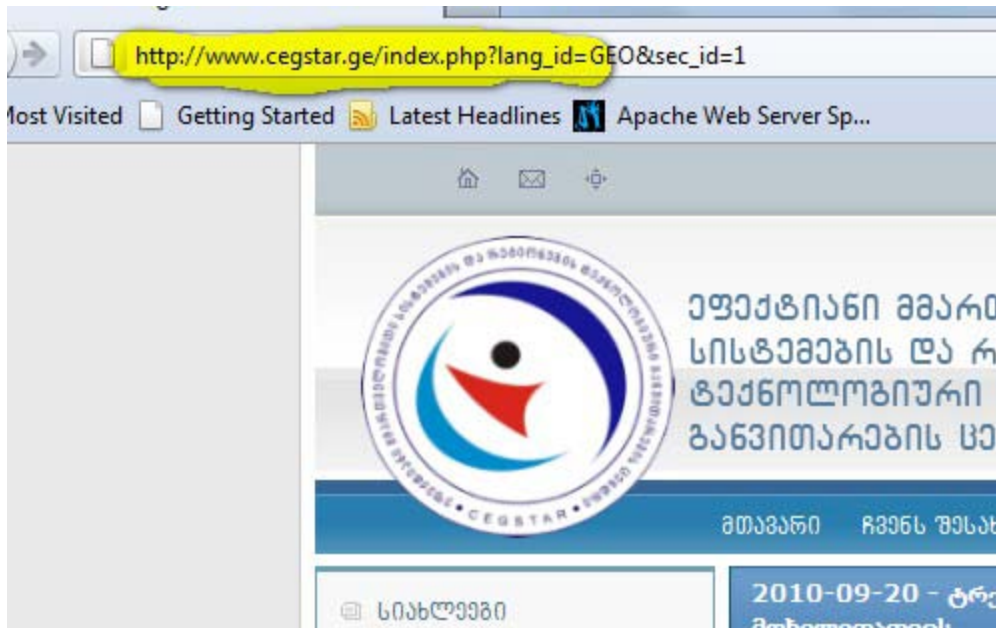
http://www.cegstar.ge/index.php?lang_id=GEO&sec_id=1

Most Visited Getting Started Latest Headlines Apache Web Server Sp...

ეფექტიანი მმარ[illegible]
სისტემების და რ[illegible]
ტექნოლოგიური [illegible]
განვითარების ც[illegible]

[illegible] და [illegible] • CEGSTAR •

მთავარი ჩვენს შესა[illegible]

სიახლეები

2010-09-20 - ტრ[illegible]
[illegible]